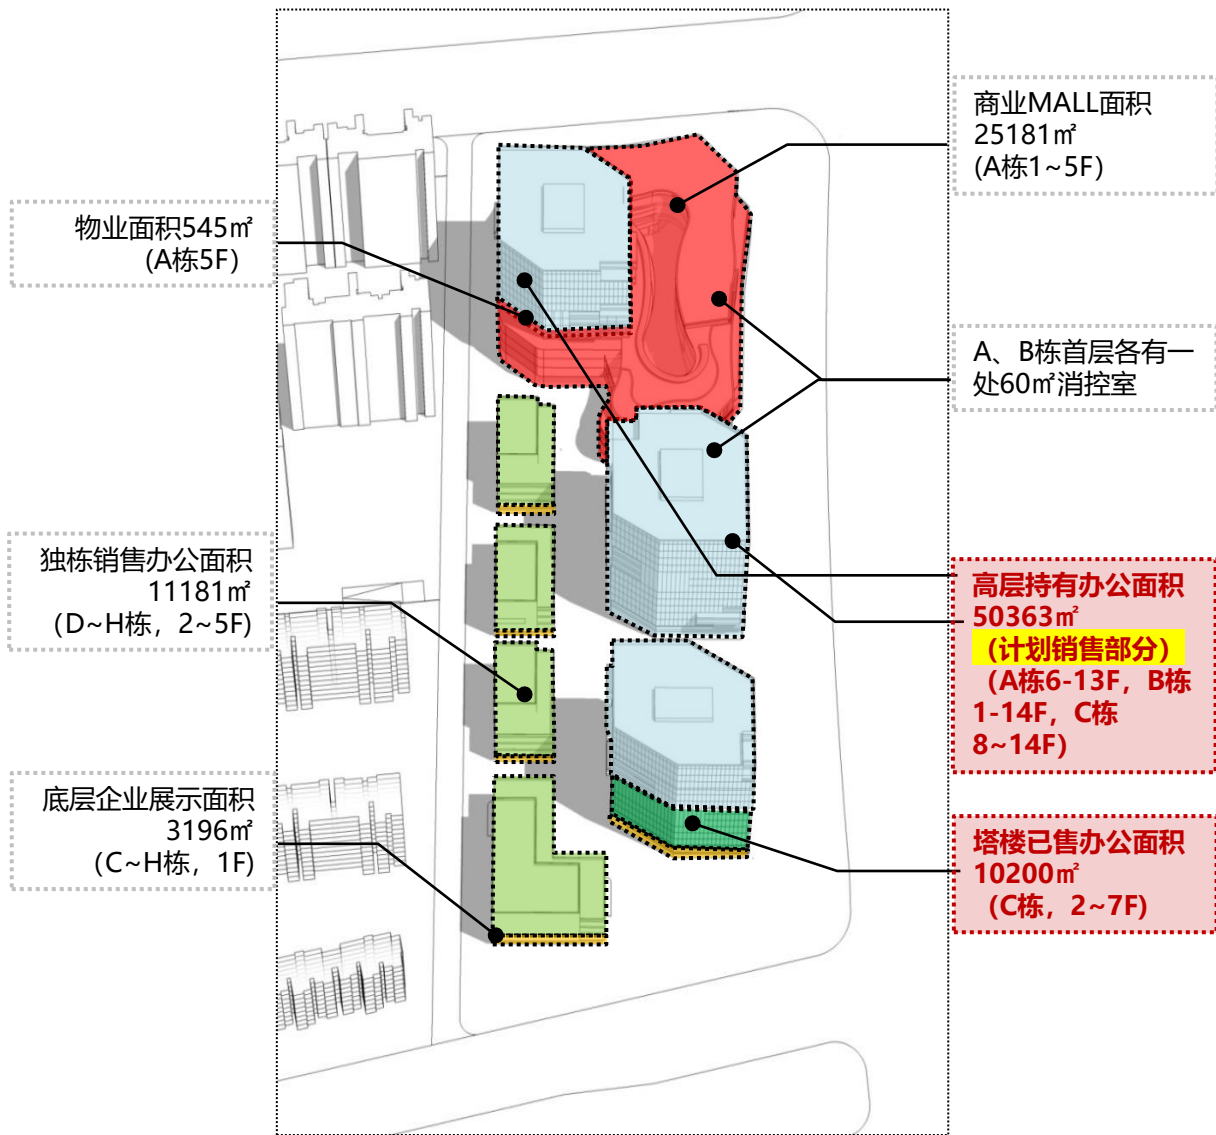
物业面积545㎡
(A栋5F)

独栋销售办公面积
11181㎡
(D~H栋，2~5F)

底层企业展示面积
3196㎡
(C~H栋，1F)

商业MALL面积
25181㎡
(A栋1~5F)

A、B栋首层各有一处60㎡消控室

高层持有办公面积
50363㎡
(计划销售部分)
(A栋6-13F，B栋1-14F，C栋8~14F)

塔楼已售办公面积
10200㎡
(C栋，2~7F)